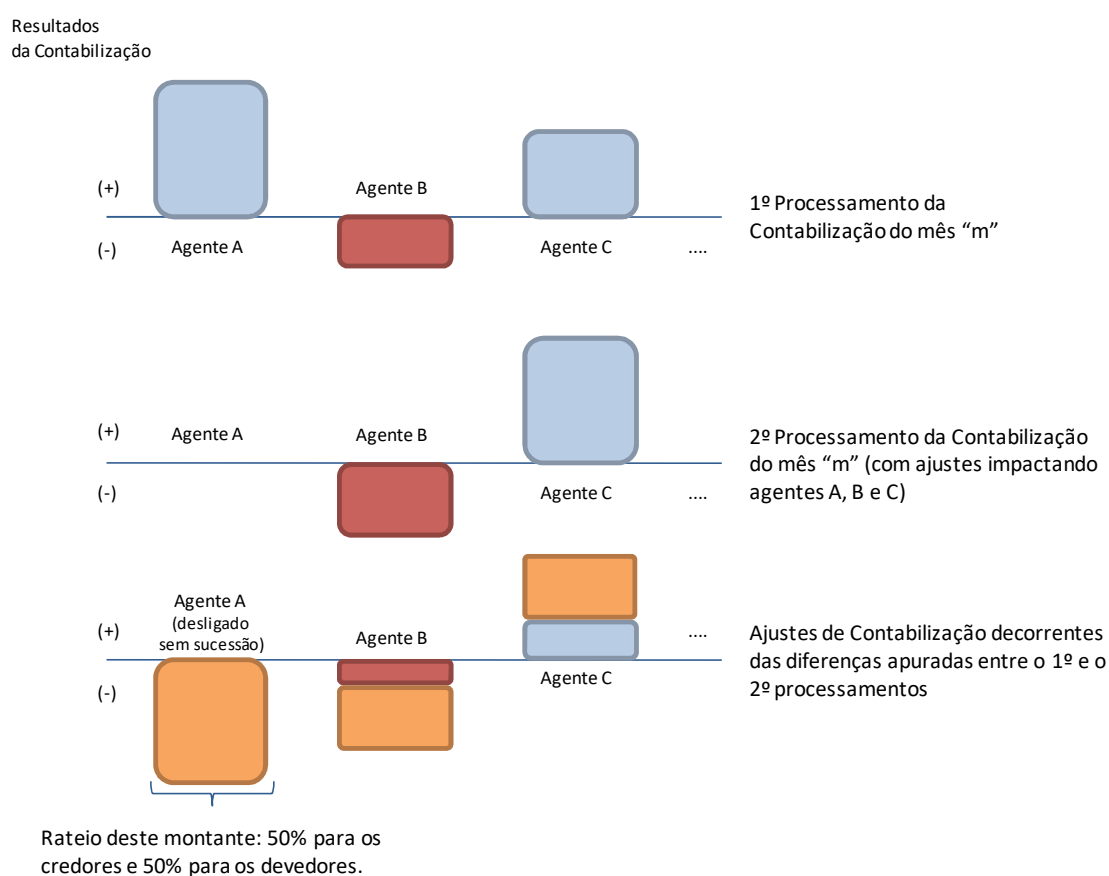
Resultados da Contabilização

(+)
Agente B
(-)
Agente A
Agente C
....

1º Processamento da Contabilização do mês "m"

(+)
Agente A
Agente B
(-)
Agente C
....

2º Processamento da Contabilização do mês "m" (com ajustes impactando agentes A, B e C)

Agente A (desligado sem sucessão)
(+)
Agente B
....
(-)
Agente C

Ajustes de Contabilização decorrentes das diferenças apuradas entre o 1º e o 2º processamentos

Rateio deste montante: 50% para os credores e 50% para os devedores.